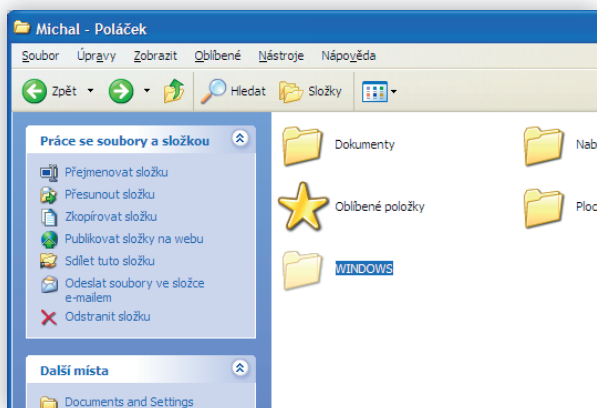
Michal - Poláček

Soubor Úpravy Zobrazit Oblíbené Nástroje Nápověda

Zpět Hledat Složky

Práce se soubory a složkou

Přejmenovat složku
Přesunout složku
Zkopírovat složku
Publikovat složku na webu
Sdílet tuto složku
Odeslat soubory ve složce e-mailem
Odstranit složku

Další místa

Documents and Settings

Dokumenty
Oblíbené položky
WINDOWS
Nab
Ploc